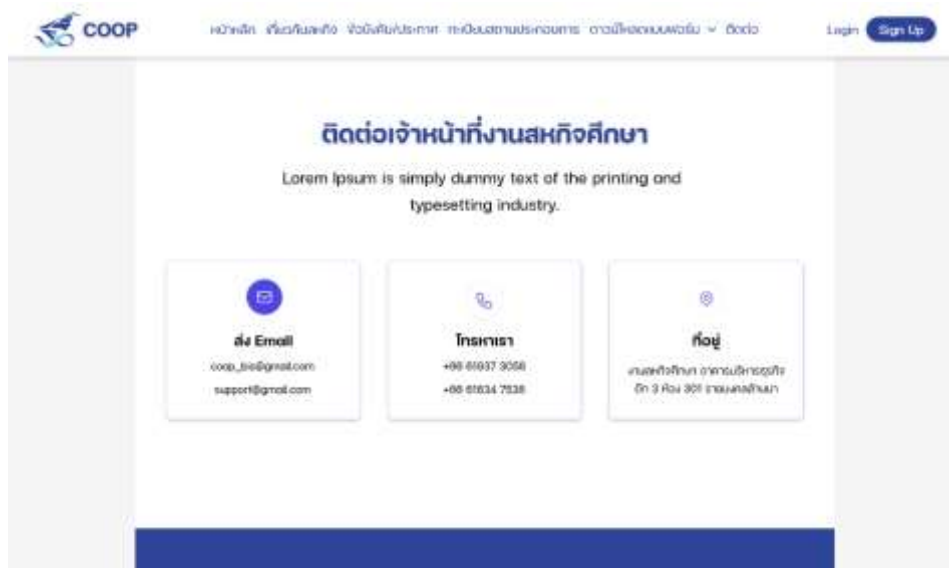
COOP

หน้าหลัก เกี่ยวกับสหกิจ ข้อมูลข่าวประกาศ ทะเบียนสถานประกอบการ ดาวน์โหลดแบบฟอร์ม ติดต่อ

Login Sign Up

ติดต่อเจ้าหน้าที่งานสหกิจศึกษา

Lorem Ipsum is simply dummy text of the printing and typesetting industry.

ส่ง Email

coop_bis@gmail.com

support@gmail.com

โทรหาเรา

+66 61637 3056

+66 61634 7536

ที่อยู่

งานสหกิจศึกษา อาคารบริหารธุรกิจ ชั้น 3 ห้อง 301 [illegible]